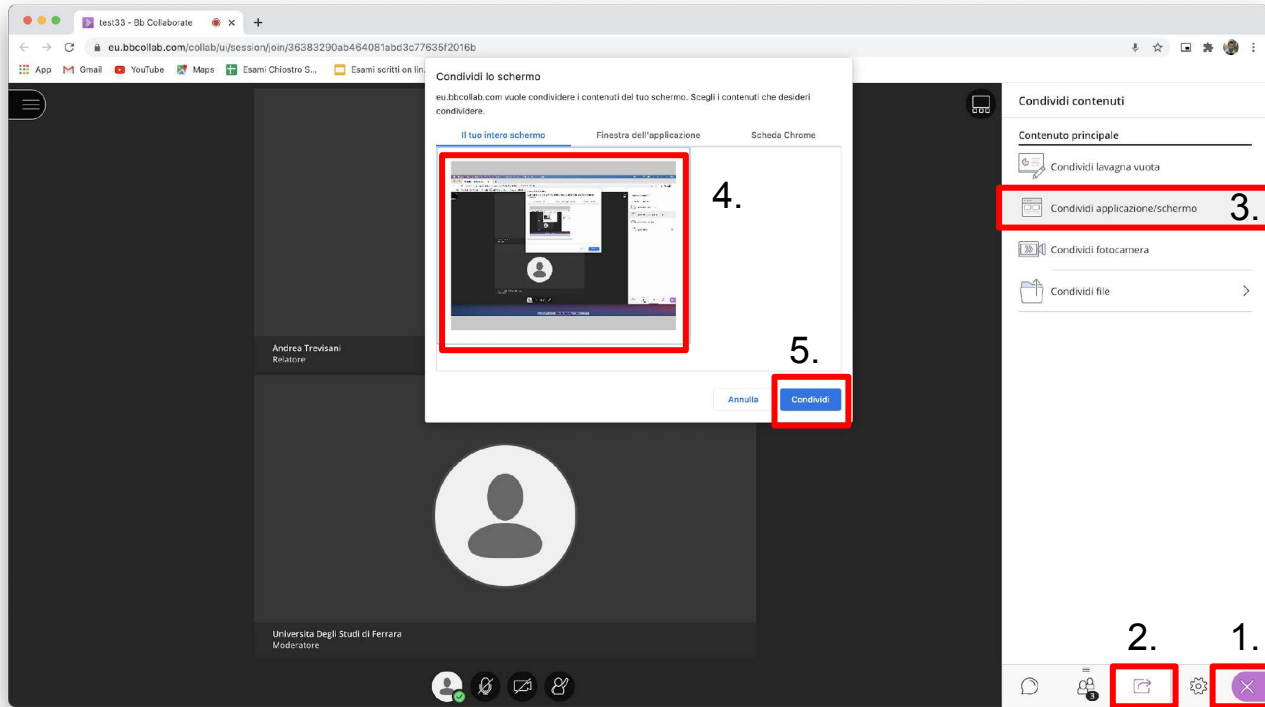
test33 - Bb Collaborate

eu.bbcollab.com/collab/ui/session/join/36383290ab464081abd3c77635f2016b

App Gmail YouTube Maps Esami Chiostro S... Esami scritti on lin

Condividi lo schermo

eu.bbcollab.com vuole condividere i contenuti del tuo schermo. Scegli i contenuti che desideri condividere.

Il tuo intero schermo | Finestra dell'applicazione | Scheda Chrome

4.

5.

Annulla | Condividi

Andrea Trevisani
Relatore

Universita Degli Studi di Ferrara
Moderatore

Condividi contenuti

Contenuto principale

Condividi lavagna vuota

Condividi applicazione/schermo

3.

Condividi fotocamera

Condividi file

2.

1.

3